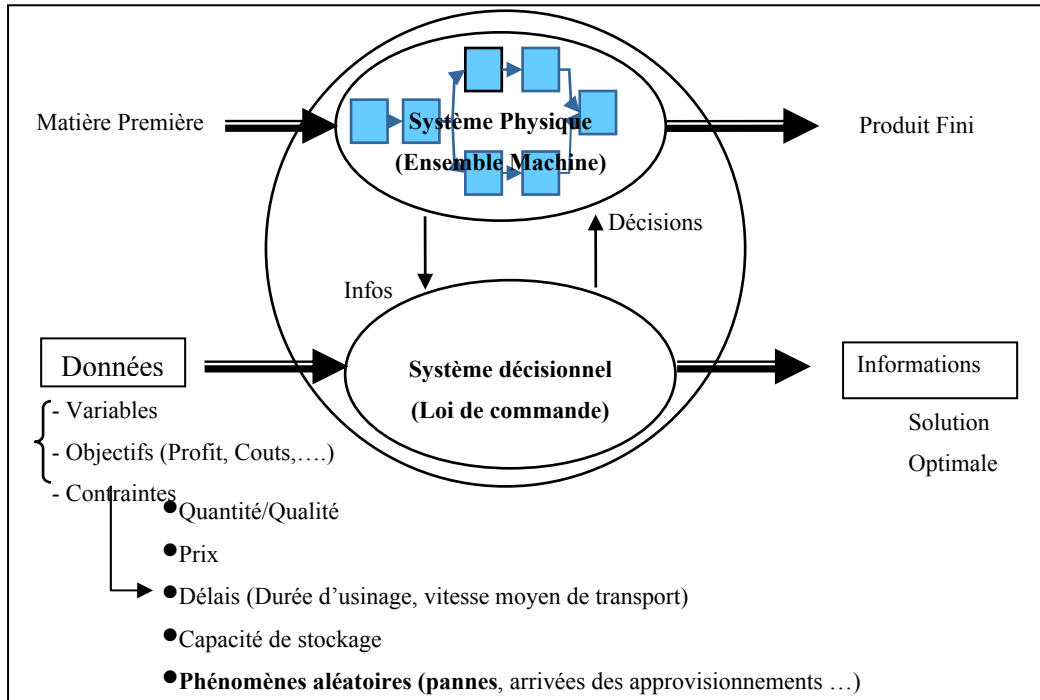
Matière Première

Système Physique

(Ensemble Machine)

Produit Fini

Décisions

Infos

Données

Système décisionnel

(Loi de commande)

Informations

Solution

Optimale

- Variables

- Objectifs (Profit, Couts,….)

- Contraintes

- Quantité/Qualité
- Prix
- Délais (Durée d'usinage, vitesse moyen de transport)
- Capacité de stockage
- **Phénomènes aléatoires (pannes**, arrivées des approvisionnements …)